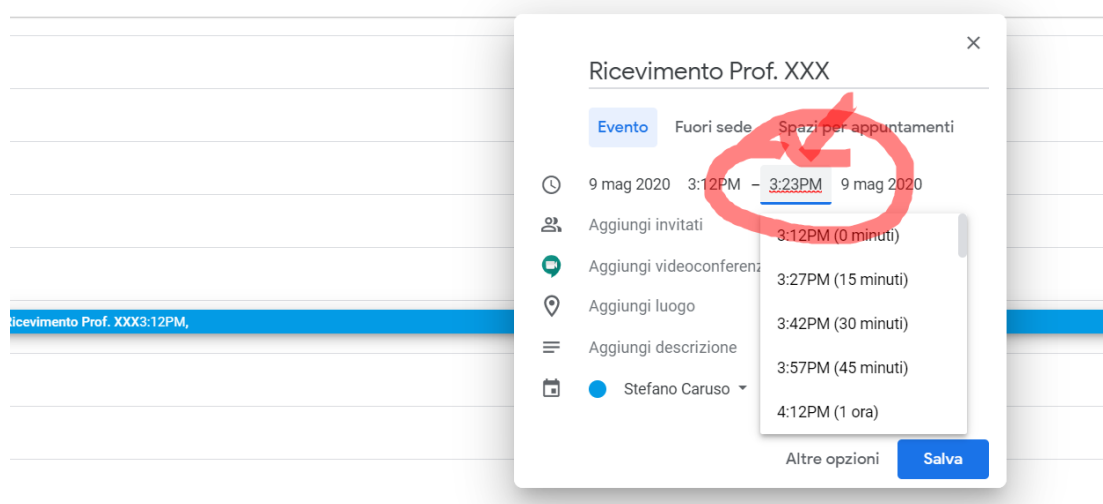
×

Ricevimento Prof. XXX

Evento Fuori sede Spazi per appuntamenti

9 mag 2020 3:12PM – 3:23PM 9 mag 2020

Aggiungi invitati

Aggiungi videoconferenz

Aggiungi luogo

Aggiungi descrizione

Stefano Caruso

3:12PM (0 minuti)
3:27PM (15 minuti)
3:42PM (30 minuti)
3:57PM (45 minuti)
4:12PM (1 ora)

Altre opzioni Salva

Ricevimento Prof. XXX3:12PM,